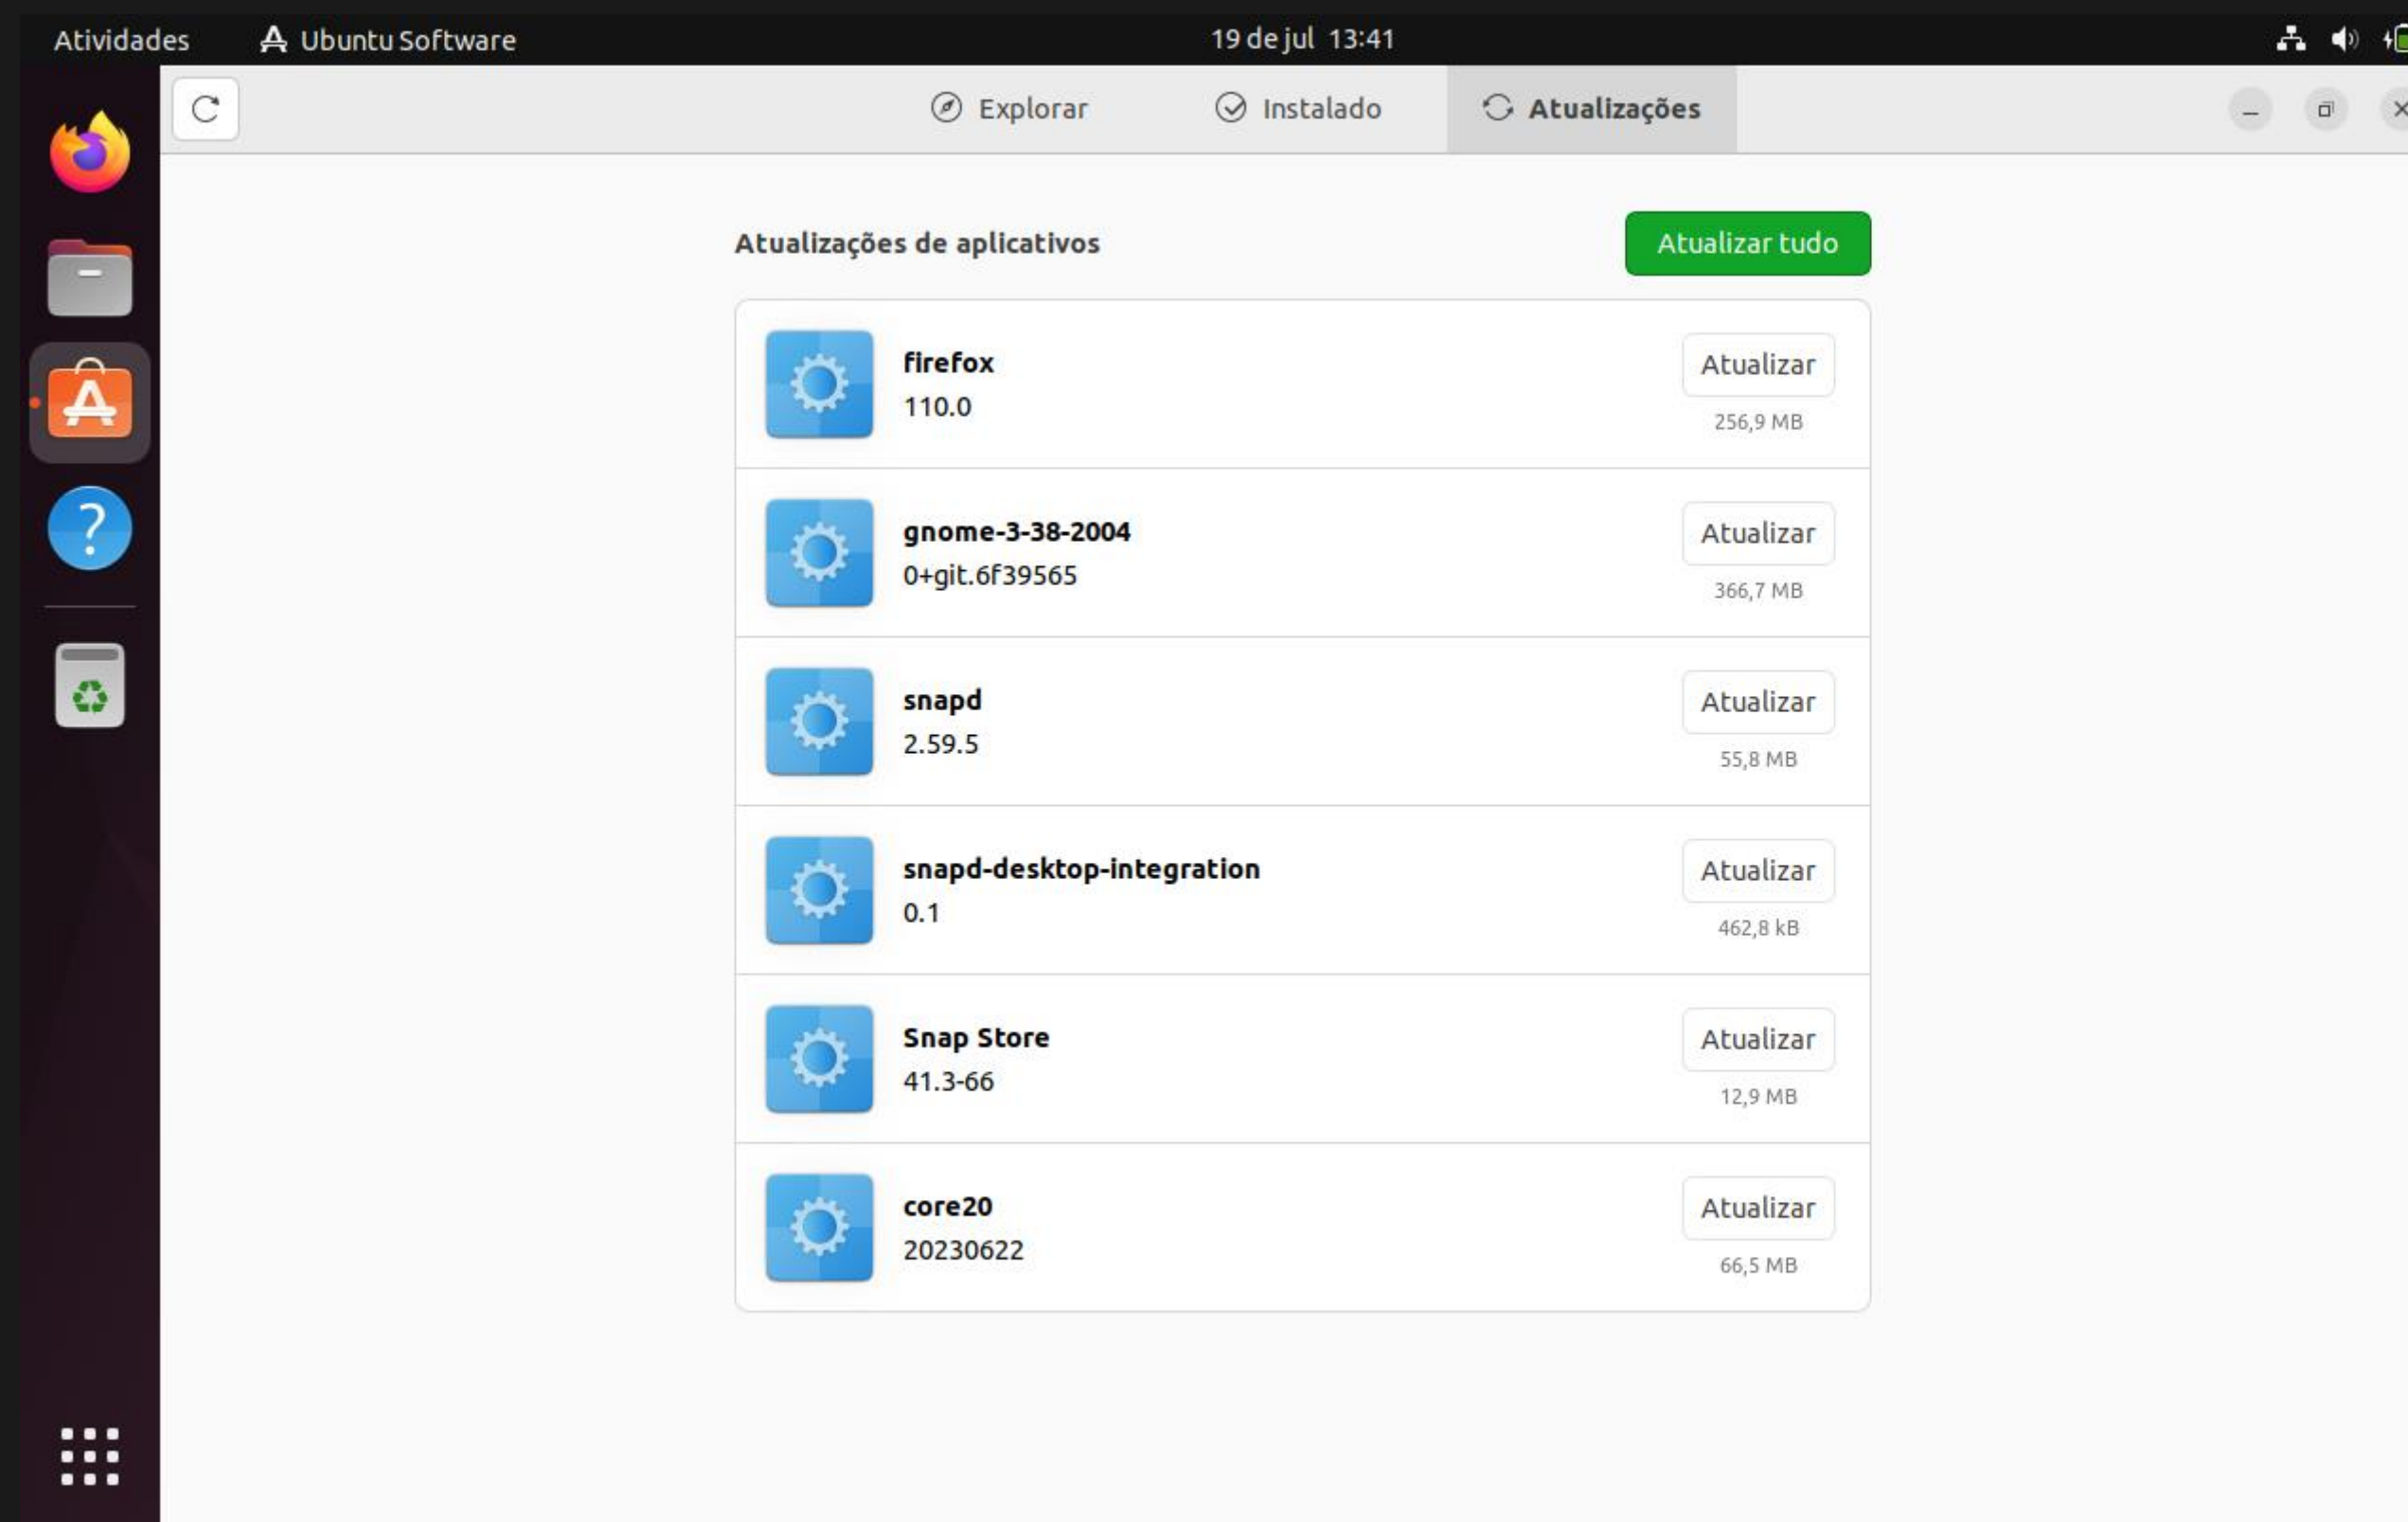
Atividades Ubuntu Software 19 de jul 13:41

Explorar Instalado Atualizações

Atualizações de aplicativos

Atualizar tudo

firefox
110.0
Atualizar
256,9 MB

gnome-3-38-2004
0+git.6f39565
Atualizar
366,7 MB

snapd
2.59.5
Atualizar
55,8 MB

snapd-desktop-integration
0.1
Atualizar
462,8 kB

Snap Store
41.3-66
Atualizar
12,9 MB

core20
20230622
Atualizar
66,5 MB